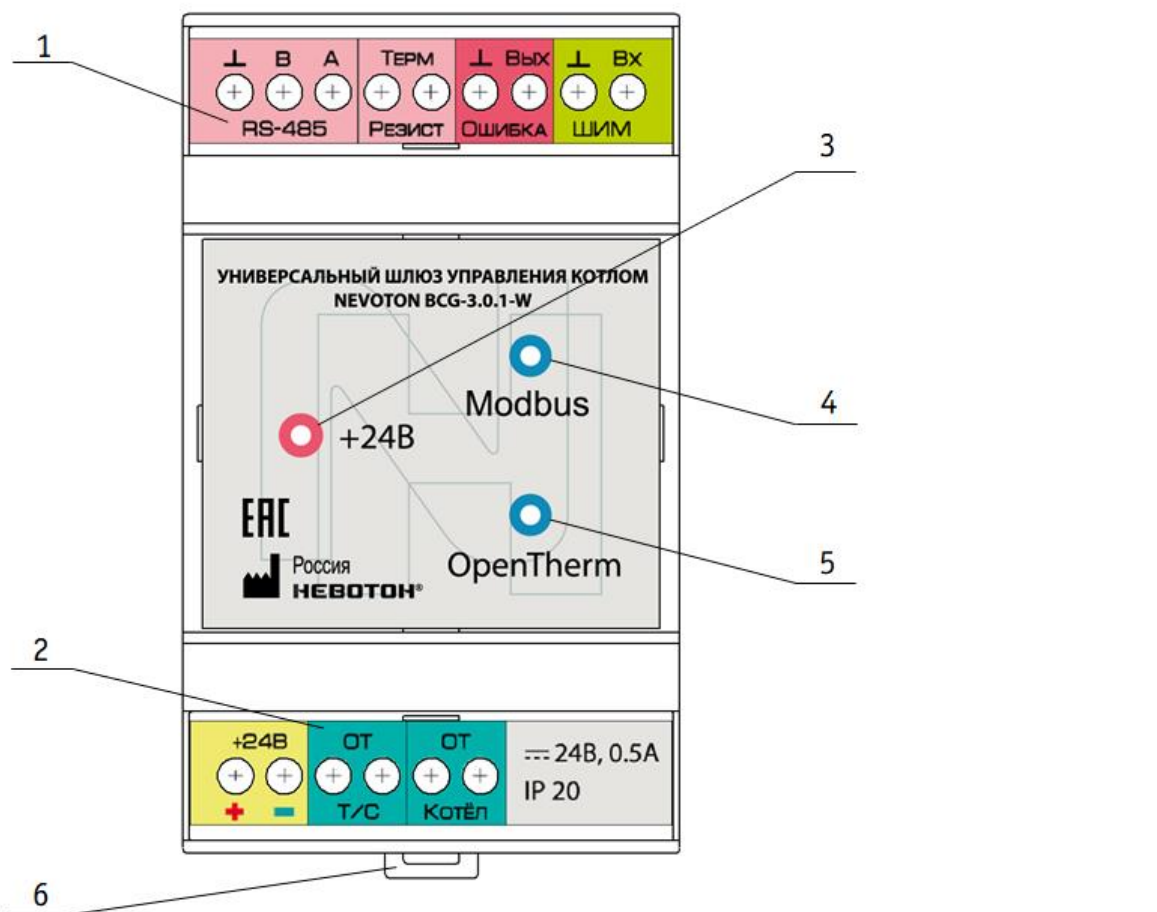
1

⊥ B A

RS-485

Терм

Резист

⊥ Вых

Ошибка

⊥ Вх

ШИМ

3

УНИВЕРСАЛЬНЫЙ ШЛЮЗ УПРАВЛЕНИЯ КОТЛОМ
NEVOTON BCG-3.0.1-W

Modbus

4

+24В

EAC

Россия
НЕВОТОН®

OpenTherm

5

2

+24В

+ −

ОТ

Т/С

ОТ

Котёл

⎓ 24В, 0.5А
IP 20

6